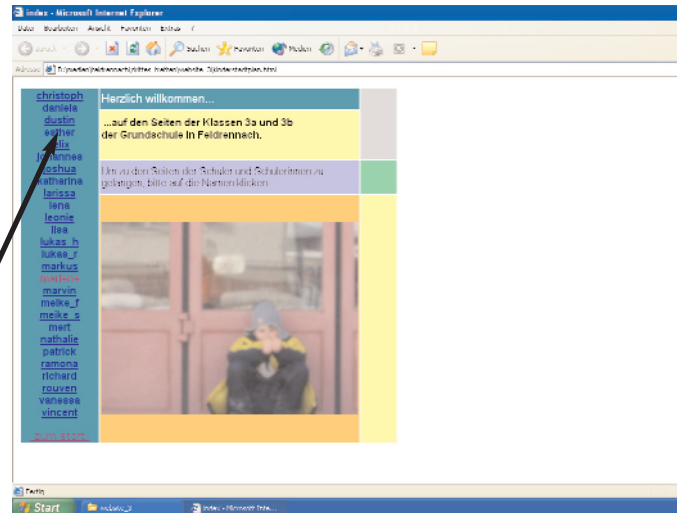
index - Microsoft Internet Explorer

Datei Bearbeiten Ansicht Favoriten Extras ?

Zurück Suchen Favoriten Medien

Adresse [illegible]

christoph
daniela
dustin
esther
felix
johannes
joshua
katharina
larissa
lena
leonie
lisa
lukas_h
lukas_r
markus
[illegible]
marvin
meike_f
meike_s
mert
nathalie
patrick
ramona
richard
rouven
vanessa
vincent

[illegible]

Herzlich willkommen...

...auf den Seiten der Klassen 3a und 3b der Grundschule in Feldrennach.

Um zu den Seiten der Schüler und Schülerinnen zu gelangen, bitte auf die Namen klicken

Fertig

Start

website_3

index - Microsoft Inte...